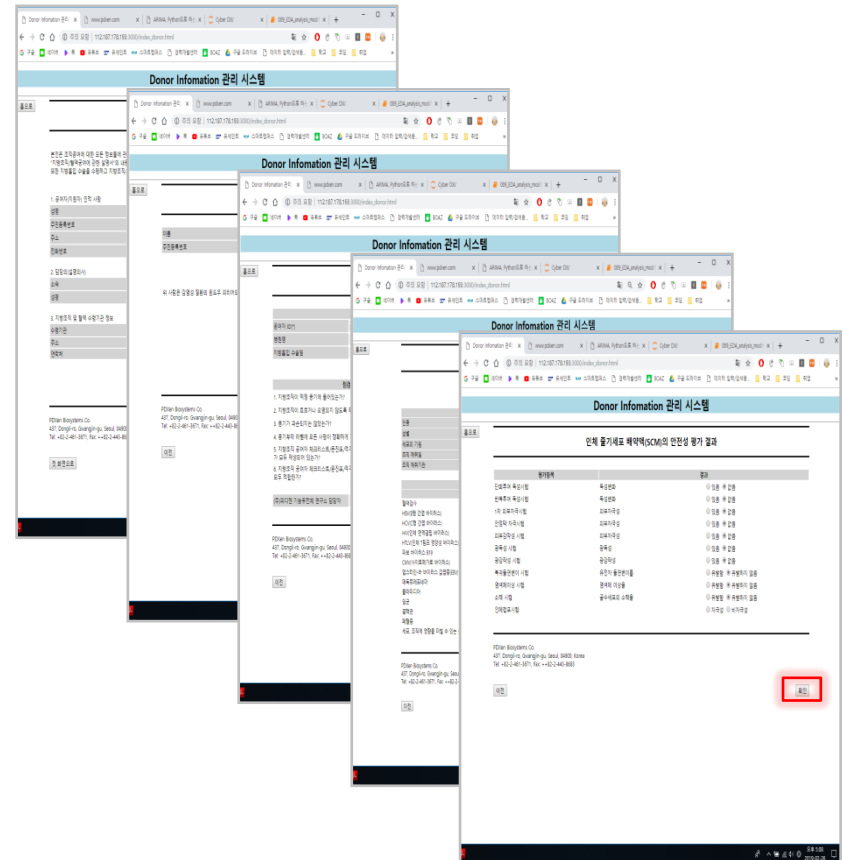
Donor Infomation 관리
www.pdisen.com
ARIMA, Python
Cyber DIX
009_EDA_analysis_mod
주의 요함 | 112.197.176.193:3000/index_donor.html

Donor Infomation 관리 시스템

홈으로

1. 공여자(기증자) 인적 사항
성명
주민등록번호
주소
전화번호

2. 법정대리(설명대리)
성명
성명

3. 지방조직 및 혈액 수령기관 정보
수령기관
주소
연락처

PDIsen Biosystems Co.
437, Dongil-ro, Gwangjin-gu, Seoul, 04800, Korea
Tel: +82-2-461-3871, Fax: +82-2-440-8663

첫 화면으로

Donor Infomation 관리 시스템

홈으로

이름
주민등록번호

이전

Donor Infomation 관리 시스템

홈으로

공여자 성명
병원명
지방흡입 수술일

1. 지방조직이 적정 용기에 들어있는가?
2. 지방조직이 포장지나 포름알데 필름에 들어있는가?
3. 용기가 파손되지는 않았는가?
4. 용기표지 라벨에 모든 사항이 명확히 적혀있는가?
5. 지방조직 공여자 체크리스트(문진표)가 모두 작성되어 있는가?
6. 지방조직 공여자 체크리스트(문진표)의 모든 항목이 적합한가?

이전

Donor Infomation 관리 시스템

홈으로

성명
성별

PDIsen Biosystems Co.
437, Dongil-ro, Gwangjin-gu, Seoul, 04800, Korea
Tel: +82-2-461-3871, Fax: +82-2-440-8663

이전

Donor Infomation 관리 시스템

홈으로

인체 줄기세포 배양액(SCM)의 안전성 평가 결과

| 평가항목 | | 결과 |
|---|---|---|
| 단회투여 독성시험 | 독성변화 | 있음 없음 |
| 반복투여 독성시험 | 독성변화 | 있음 없음 |
| 1차 피부자극시험 | 피부자극성 | 있음 없음 |
| 안점막 자극시험 | 피부자극성 | 있음 없음 |
| 피부감작성 시험 | 피부자극성 | 있음 없음 |
| 광독성 시험 | 광독성 | 있음 없음 |
| 광감작성 시험 | 광감작성 | 있음 없음 |
| 복귀돌연변이 시험 | 유전자 돌연변이율 | 유발됨 유발되지 않음 |
| 염색체이상 시험 | 염색체 이상율 | 유발됨 유발되지 않음 |
| 소핵 시험 | 골수세포의 소핵율 | 유발됨 유발되지 않음 |
| 인체첩포시험 | | 자극성 비자극성 |

PDIsen Biosystems Co.
437, Dongil-ro, Gwangjin-gu, Seoul, 04800, Korea
Tel: +82-2-461-3871, Fax: +82-2-440-8663

이전

확인